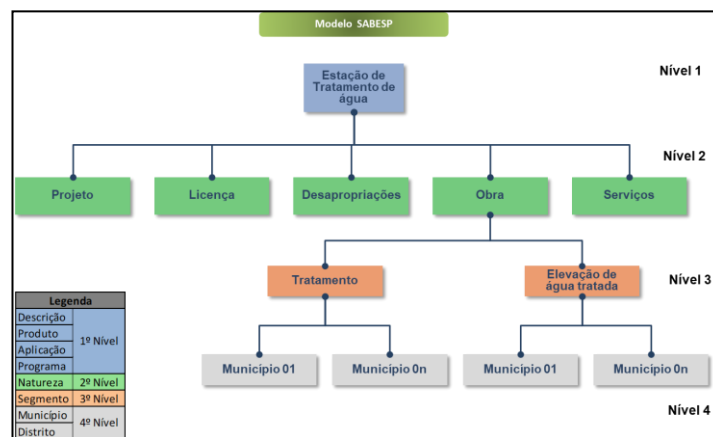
Modelo SABESP

Estação de Tratamento de água

Nível 1

Nível 2

Projeto

Licença

Desapropriações

Obra

Serviços

Nível 3

Tratamento

Elevação de água tratada

Município 01

Município 0n

Município 01

Município 0n

Nível 4

| Legenda | |
|---|---|
| Descrição | 1º Nível |
| Produto | |
| Aplicação | |
| Programa | |
| Natureza | 2º Nível |
| Segmento | 3º Nível |
| Município | 4º Nível |
| Distrito | |